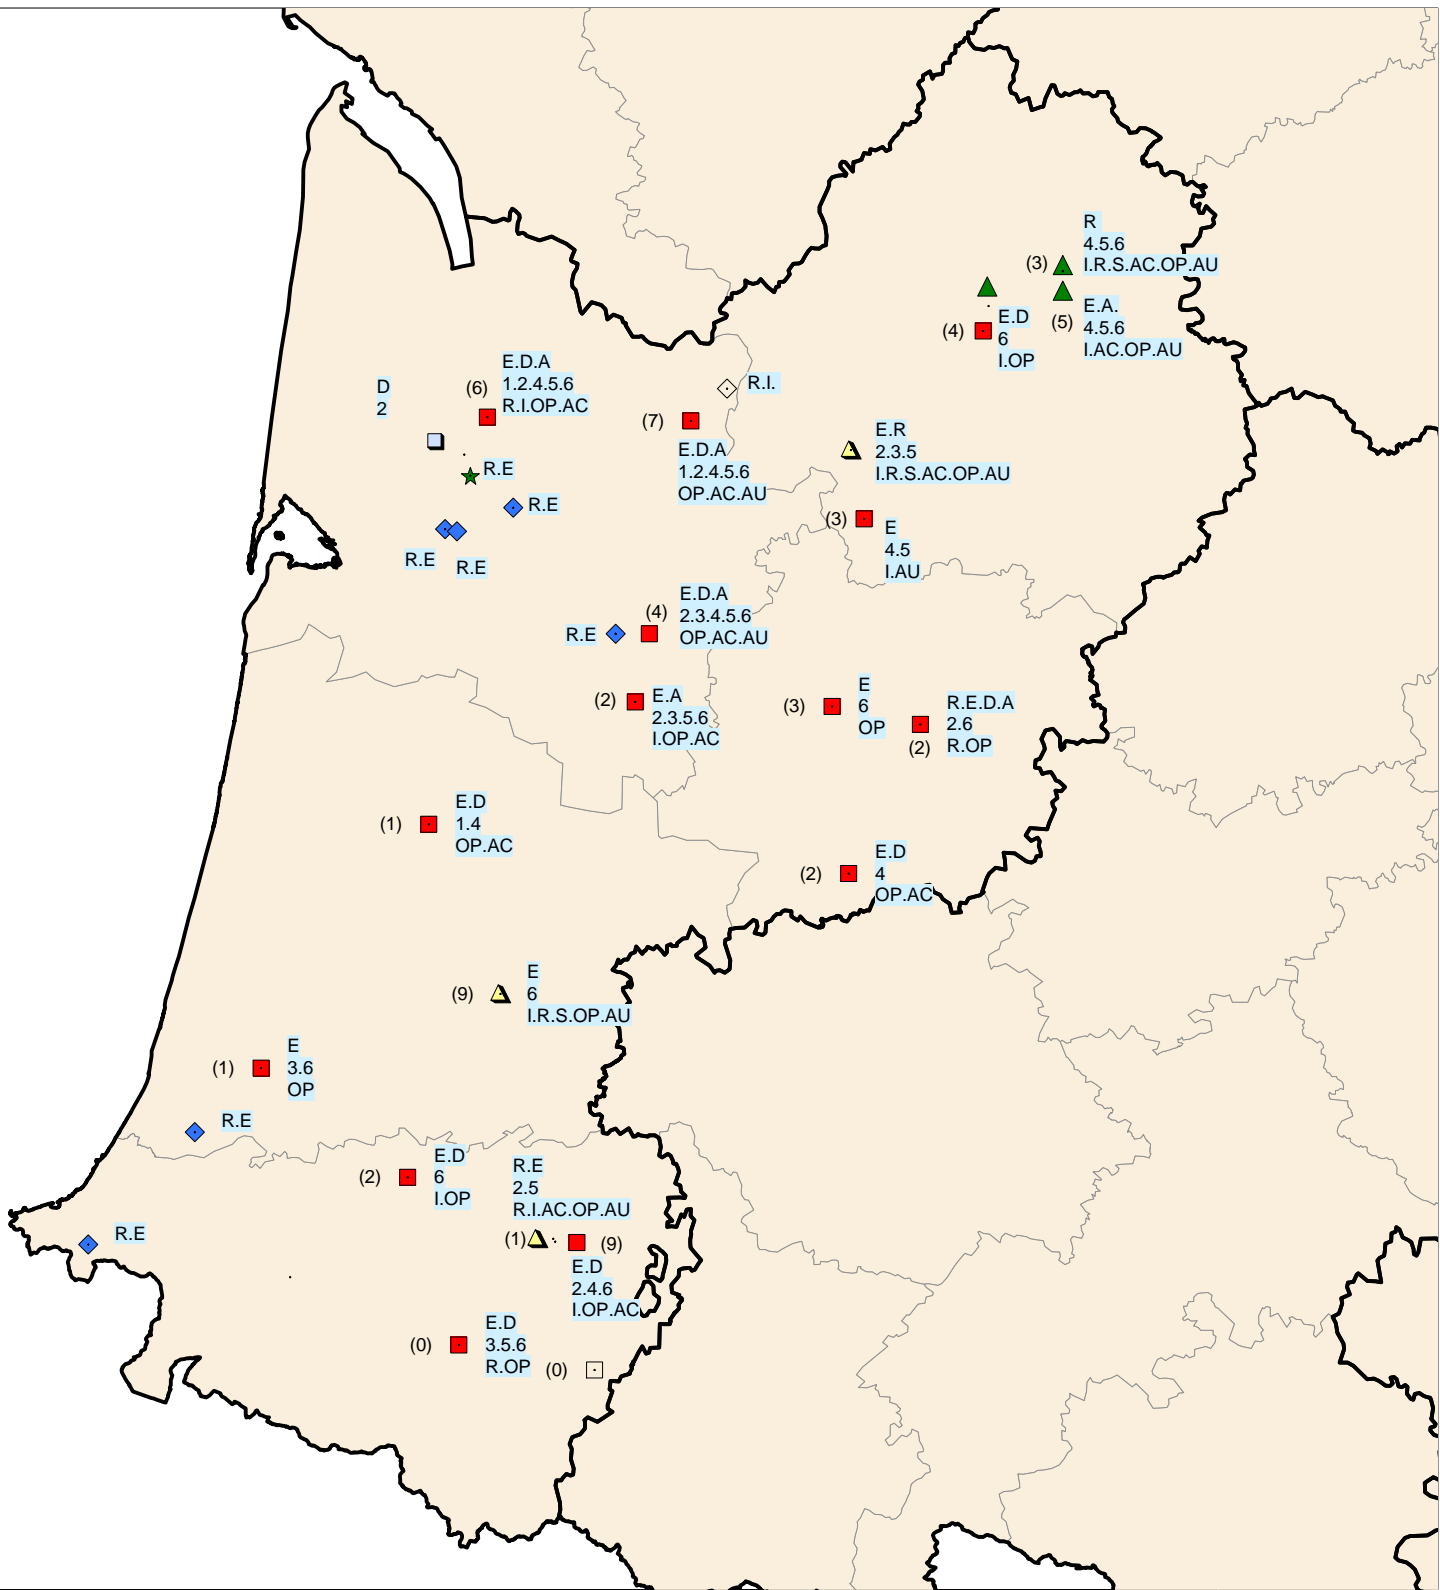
R
4.5.6
(3) I.R.S.AC.OP.AU

E.D
(4) 6
I.OP

E.A.
(5) 4.5.6
I.AC.OP.AU

D
2

E.D.A
(6) 1.2.4.5.6
R.I.OP.AC

R.I.

(7)
E.D.A
1.2.4.5.6
OP.AC.AU

E.R
2.3.5
I.R.S.AC.OP.AU

R.E

R.E

R.E

R.E

(3)
E
4.5
I.AU

E.D.A
(4) 2.3.4.5.6
OP.AC.AU

R.E

(2)
E.A
2.3.5.6
I.OP.AC

(3)
E
6
OP

R.E.D.A
2.6
(2) R.OP

(1)
E.D
1.4
OP.AC

(2)
E.D
4
OP.AC

(9)
E
6
I.R.S.OP.AU

(1)
E
3.6
OP

R.E

(2)
E.D
6
I.OP

R.E
2.5
R.I.AC.OP.AU

R.E

(1)
(9)
E.D
2.4.6
I.OP.AC

(0)
E.D
3.5.6
R.OP

(0)